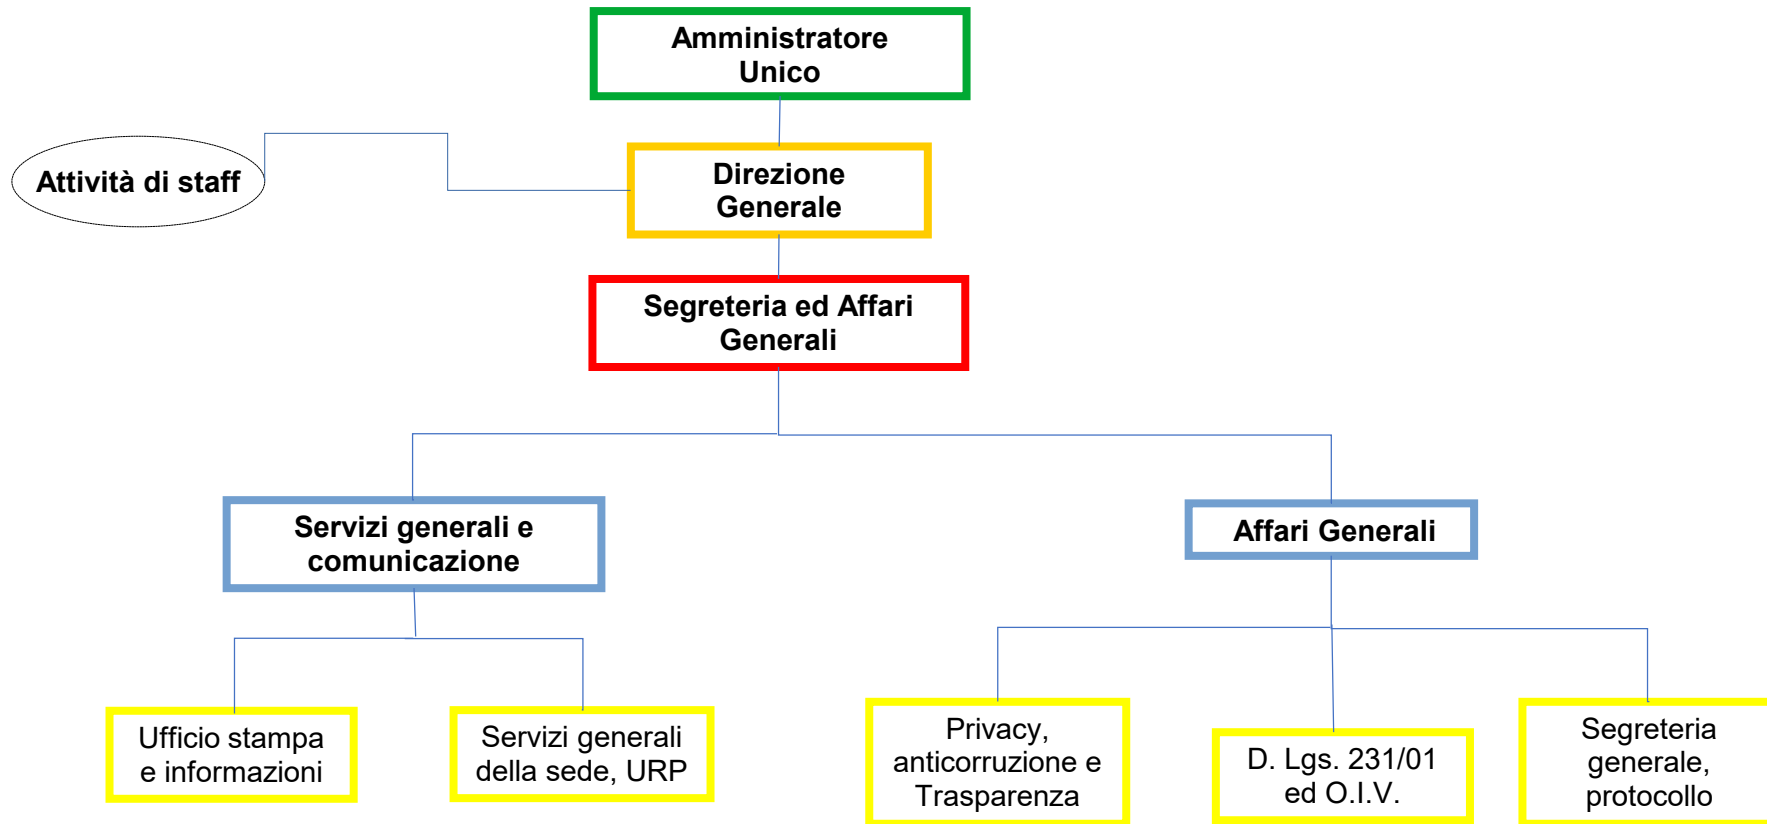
Amministratore Unico

Attività di staff

Direzione Generale

Segreteria ed Affari Generali

Servizi generali e comunicazione

Affari Generali

Ufficio stampa e informazioni

Servizi generali della sede, URP

Privacy, anticorruzione e Trasparenza

D. Lgs. 231/01 ed O.I.V.

Segreteria generale, protocollo